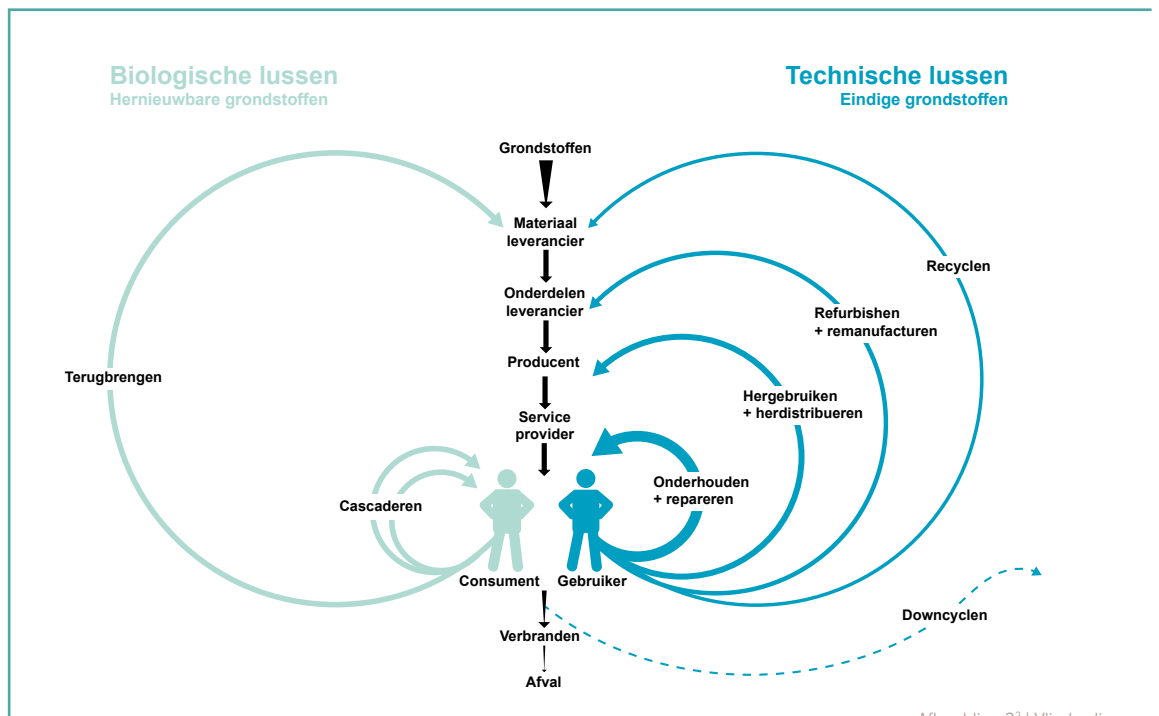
Biologische lussen
Hernieuwbare grondstoffen

Technische lussen
Eindige grondstoffen

Grondstoffen

Materiaal leverancier

Onderdelen leverancier

Producent

Service provider

Recyclen

Refurbishen + remanufacturen

Hergebruiken + herdistribueren

Onderhouden + repareren

Terugbrengen

Cascaderen

Consument

Gebruiker

Verbranden

Afval

Downcyclen

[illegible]